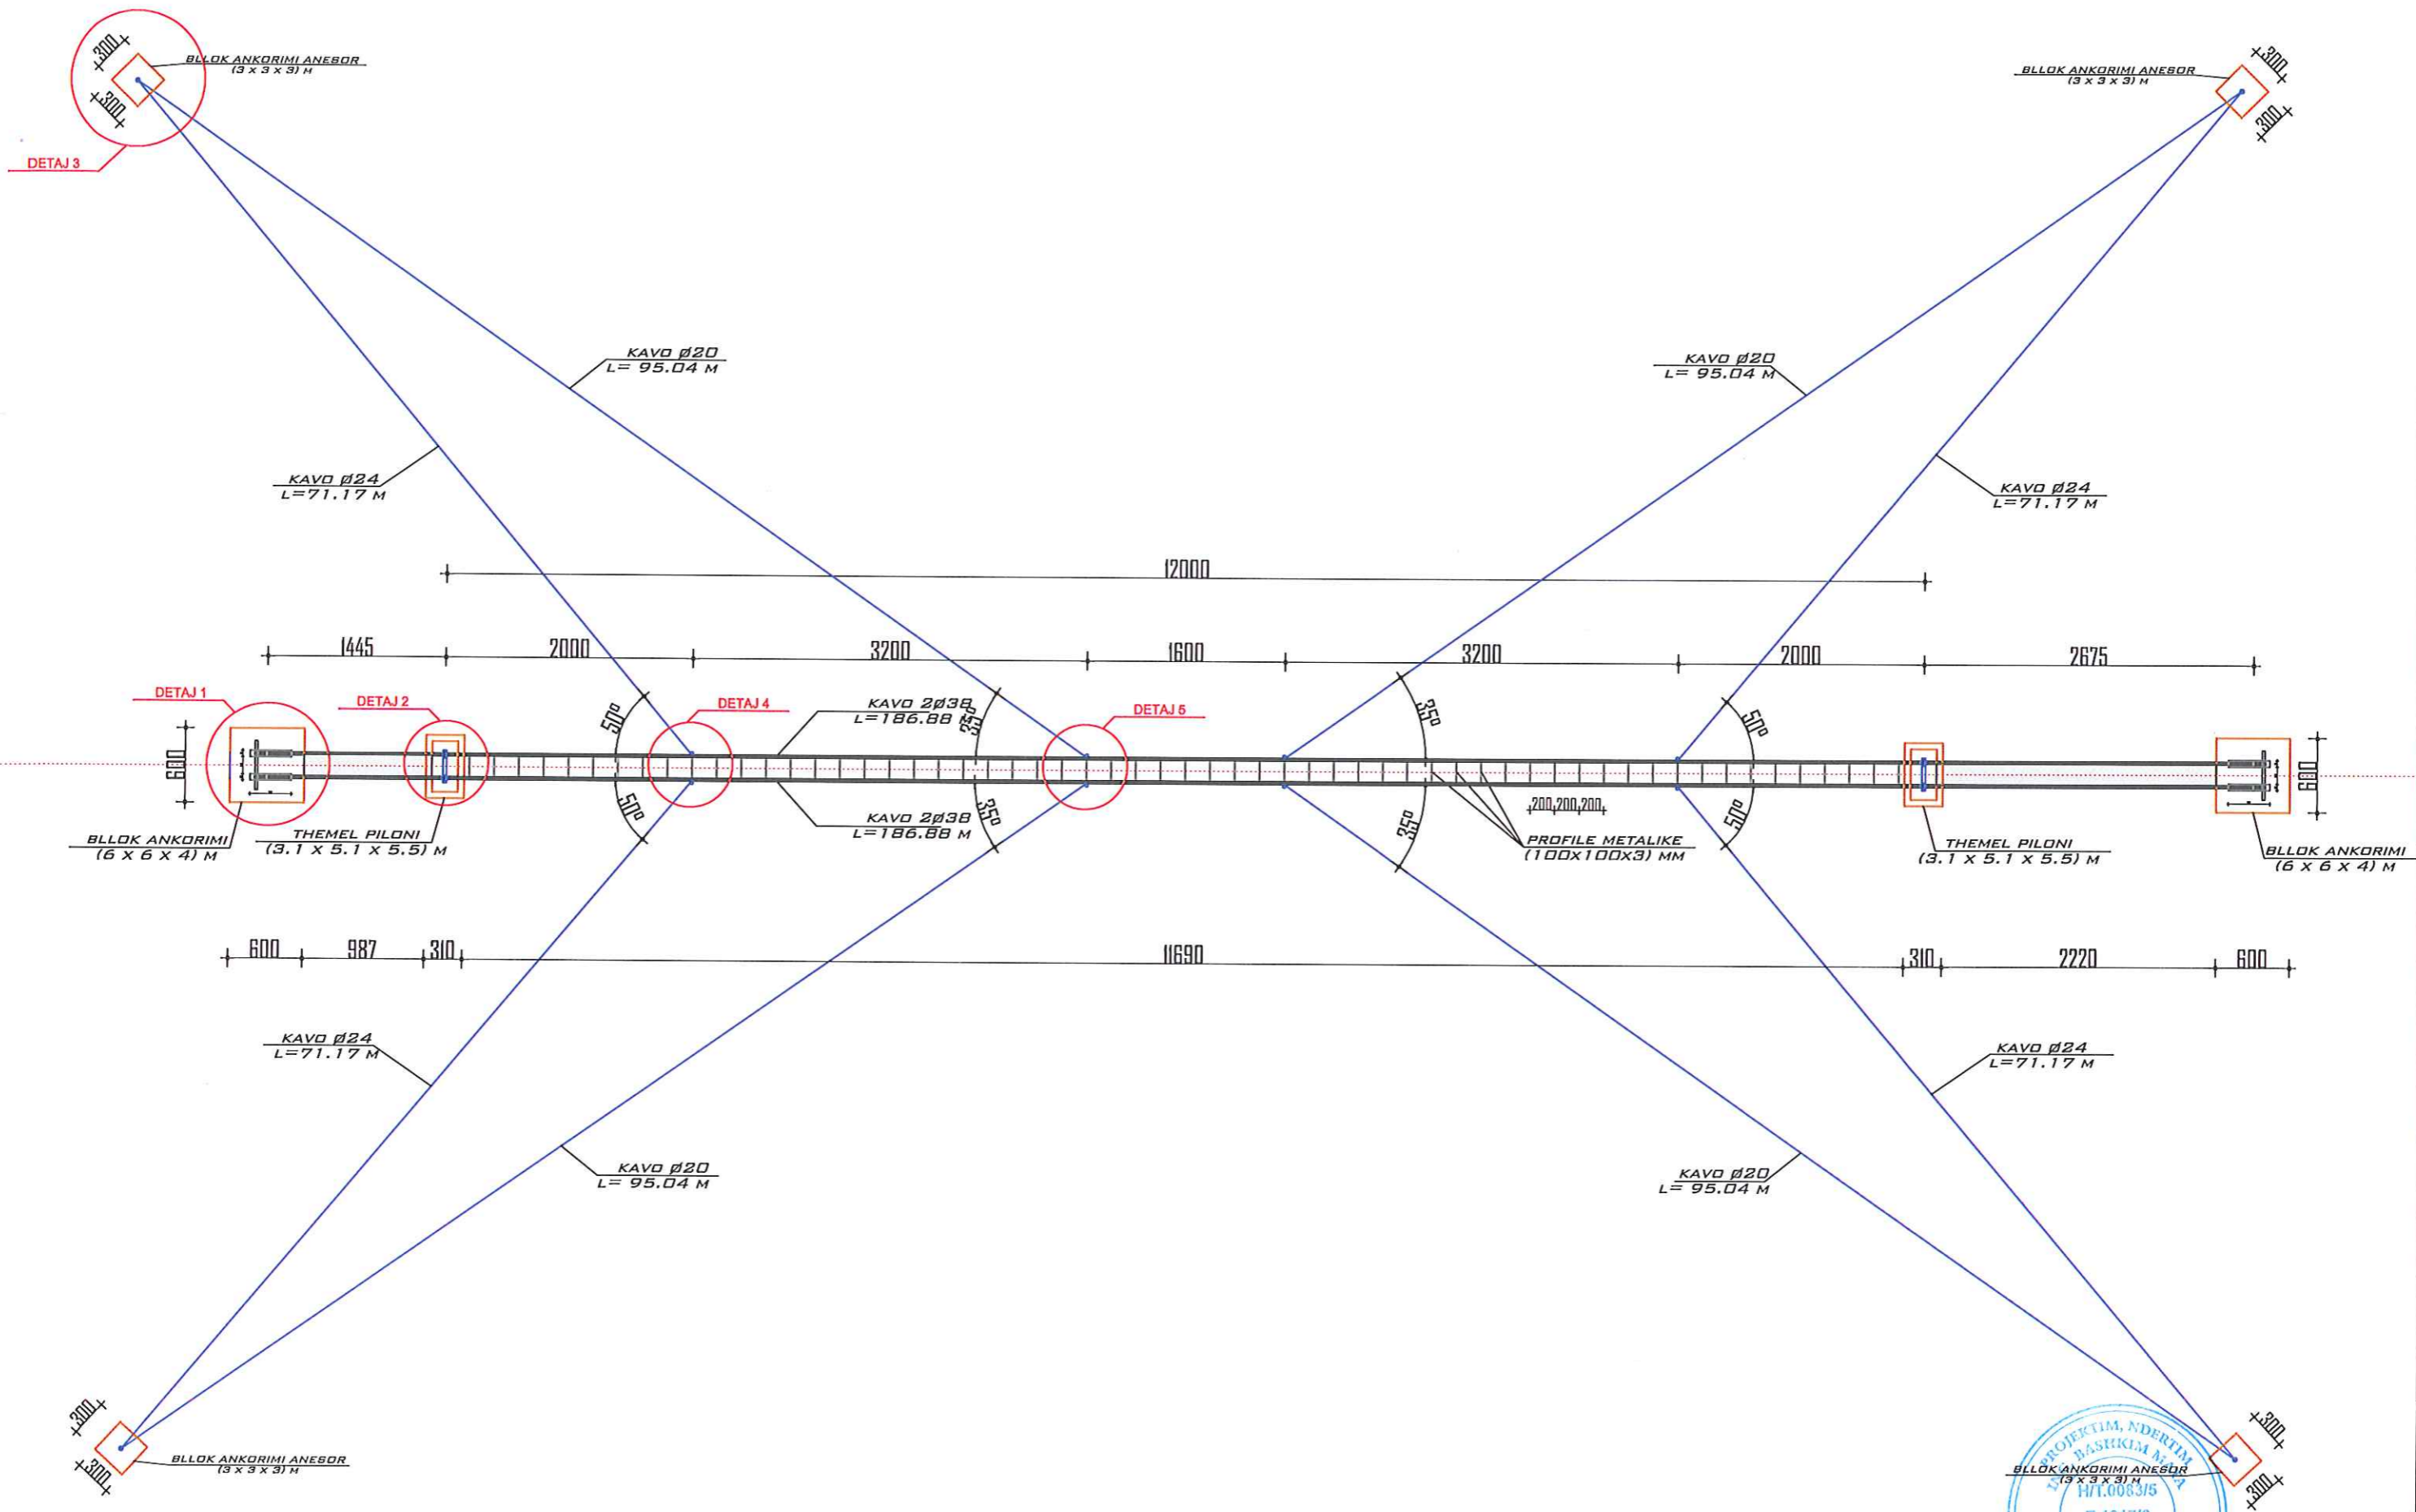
300
300
BLLOK ANKORIMI ANESOR
(3 x 3 x 3) M
DETAJ 3

BLLOK ANKORIMI ANESOR
(3 x 3 x 3) M
300
300

KAVO Ø20
L= 95.04 M

KAVO Ø20
L= 95.04 M

KAVO Ø24
L=71.17 M

KAVO Ø24
L=71.17 M

12000

1445 2000 3200 1600 3200 2000 2675

DETAJ 1
DETAJ 2
DETAJ 4
DETAJ 5

50°
50°
35°
35°
35°
35°
50°
50°

KAVO 2Ø38
L=186.88 M

KAVO 2Ø38
L=186.88 M

600
600

200 200 200

BLLOK ANKORIMI
(6 X 6 X 4) M

THEMEL PILONI
(3.1 X 5.1 X 5.5) M

PROFILE METALIKE
(100X100X3) MM

THEMEL PILONI
(3.1 X 5.1 X 5.5) M

BLLOK ANKORIMI
(6 X 6 X 4) M

600 987 310 11690 310 2220 600

KAVO Ø24
L=71.17 M

KAVO Ø24
L=71.17 M

KAVO Ø20
L= 95.04 M

KAVO Ø20
L= 95.04 M

300
300
BLLOK ANKORIMI ANESOR
(3 x 3 x 3) M

BLLOK ANKORIMI ANESOR
(3 x 3 x 3) M
300
300

PROJEKTIM, NDERTIM
BASHKIM M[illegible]A
H/T.0083/5
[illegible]